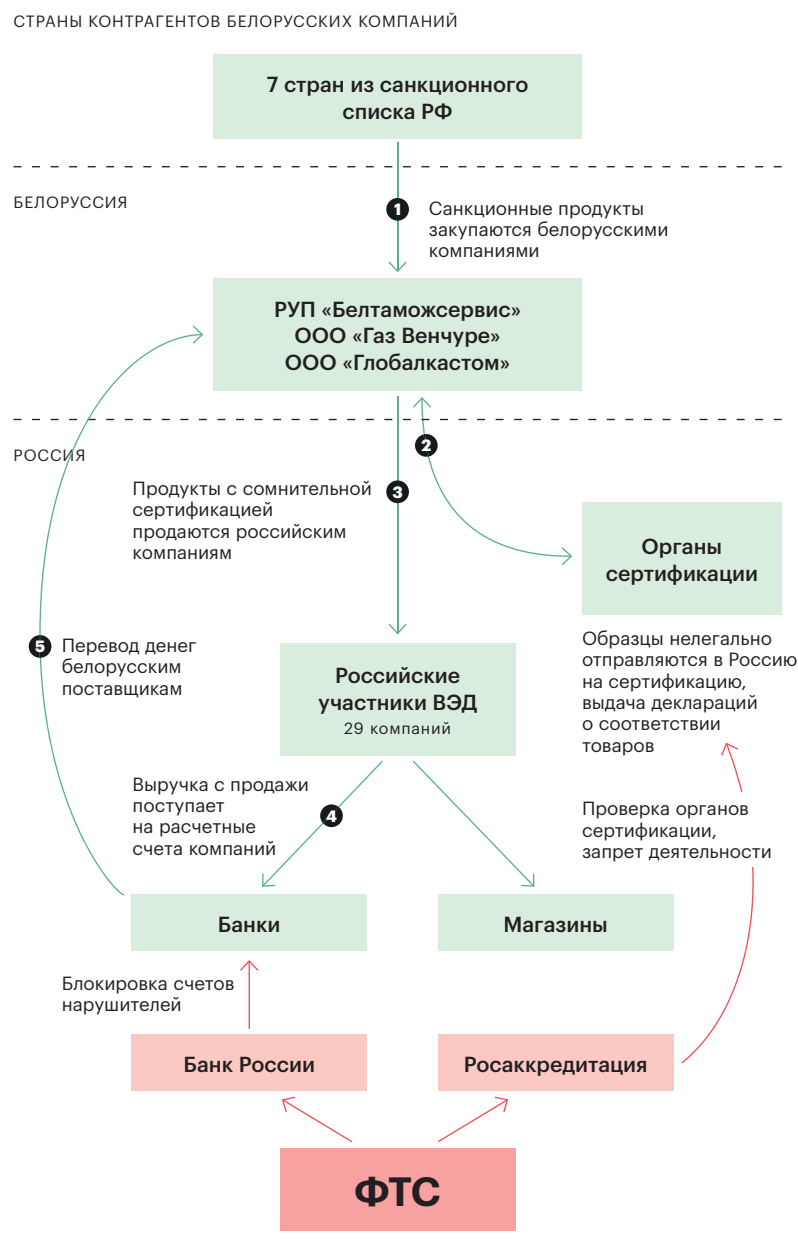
СТРАНЫ КОНТРАГЕНТОВ БЕЛОРУССКИХ КОМПАНИЙ

7 стран из санкционного списка РФ

БЕЛОРУССИЯ

1 Санкционные продукты закупаются белорусскими компаниями

РУП «Белтаможсервис»
ООО «Газ Венчуре»
ООО «Глобалкастом»

РОССИЯ

2

3 Продукты с сомнительной сертификацией продаются российским компаниям

Органы сертификации

Образцы нелегально отправляются в Россию на сертификацию, выдача деклараций о соответствии товаров

5 Перевод денег белорусским поставщикам

Российские участники ВЭД
29 компаний

4 Выручка с продажи поступает на расчетные счета компаний

Проверка органов сертификации, запрет деятельности

Банки

Магазины

Блокировка счетов нарушителей

Банк России

Росаккредитация

ФТС